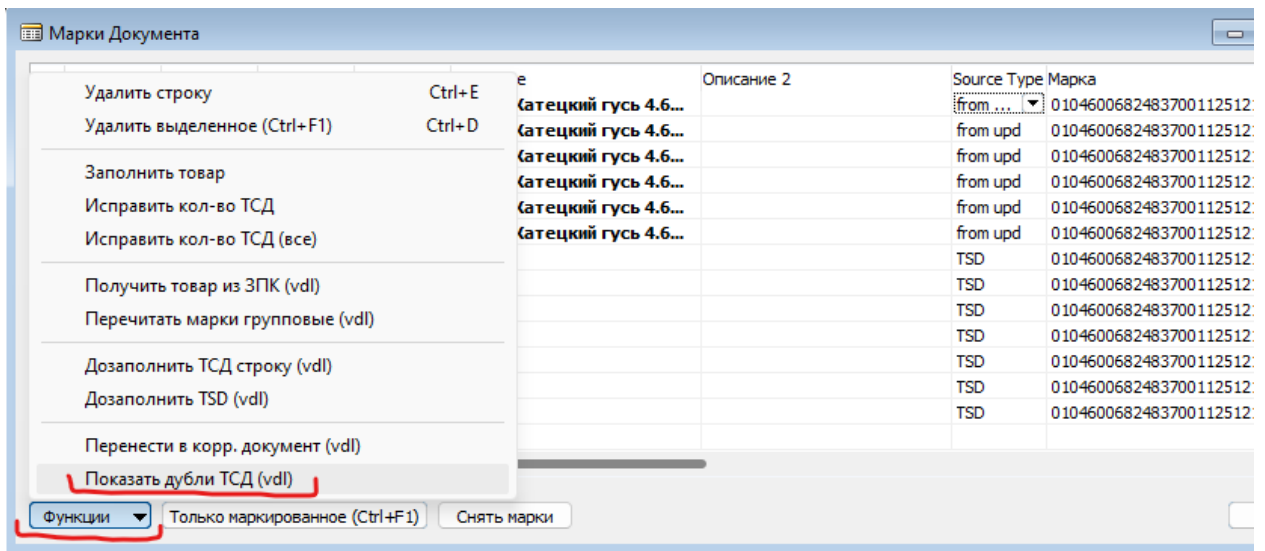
Марки Документа

| е | Описание 2 | Source Type | Марка |
|---|---|---|---|
| Катецкий гусь 4.6... | | from ... | 010460068248370011251 |
| Катецкий гусь 4.6... | | from upd | 010460068248370011251 |
| Катецкий гусь 4.6... | | from upd | 010460068248370011251 |
| Катецкий гусь 4.6... | | from upd | 010460068248370011251 |
| Катецкий гусь 4.6... | | from upd | 010460068248370011251 |
| Катецкий гусь 4.6... | | from upd | 010460068248370011251 |
| | | TSD | 010460068248370011251 |
| | | TSD | 010460068248370011251 |
| | | TSD | 010460068248370011251 |
| | | TSD | 010460068248370011251 |
| | | TSD | 010460068248370011251 |
| | | TSD | 010460068248370011251 |
| | | TSD | 010460068248370011251 |

Удалить строку Ctrl+E
Удалить выделенное (Ctrl+F1) Ctrl+D
Заполнить товар
Исправить кол-во ТСД
Исправить кол-во ТСД (все)
Получить товар из ЗПК (vdl)
Перечитать марки групповые (vdl)
Дозаполнить ТСД строку (vdl)
Дозаполнить TSD (vdl)
Перенести в корр. документ (vdl)
Показать дубли ТСД (vdl)

Функции
Только маркированное (Ctrl+F1)
Снять марки